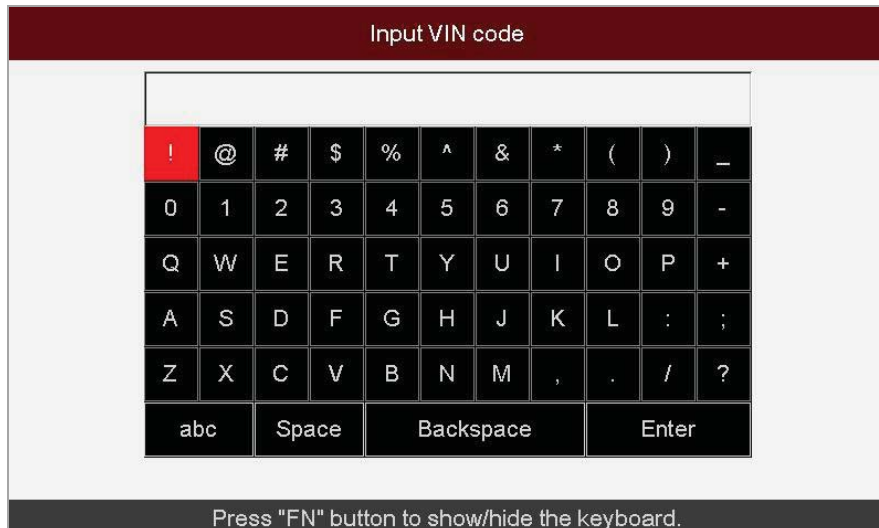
Input VIN code

| ! | @ | # | $ | % | ^ | & | * | ( | ) | _ |
|---|---|---|---|---|---|---|---|---|---|---|
| 0 | 1 | 2 | 3 | 4 | 5 | 6 | 7 | 8 | 9 | - |
| Q | W | E | R | T | Y | U | I | O | P | + |
| A | S | D | F | G | H | J | K | L | : | ; |
| Z | X | C | V | B | N | M | , | . | / | ? |
| abc | Space | Backspace | Enter | | | | | | | |

Press "FN" button to show/hide the keyboard.